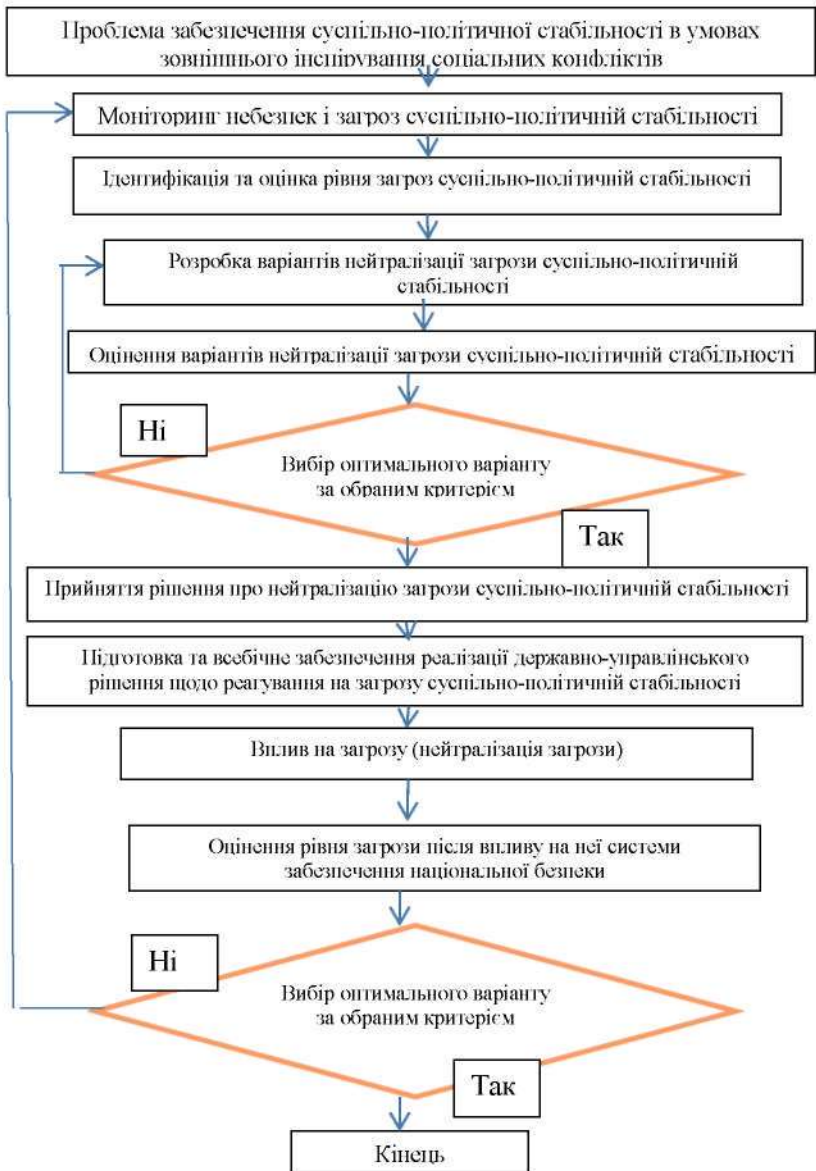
Проблема забезпечення суспільно-політичної стабільності в умовах зовнішнього інспірування соціальних конфліктів

Моніторинг небезпек і загроз суспільно-політичній стабільності

Ідентифікація та оцінка рівня загроз суспільно-політичній стабільності

Розробка варіантів нейтралізації загрози суспільно-політичній стабільності

Оцінення варіантів нейтралізації загрози суспільно-політичній стабільності

Ні

Вибір оптимального варіанту за обраним критерієм

Так

Прийняття рішення про нейтралізацію загрози суспільно-політичній стабільності

Підготовка та всебічне забезпечення реалізації державно-управлінського рішення щодо реагування на загрозу суспільно-політичній стабільності

Вплив на загрозу (нейтралізація загрози)

Оцінення рівня загрози після впливу на неї системи забезпечення національної безпеки

Ні

Вибір оптимального варіанту за обраним критерієм

Так

Кінець